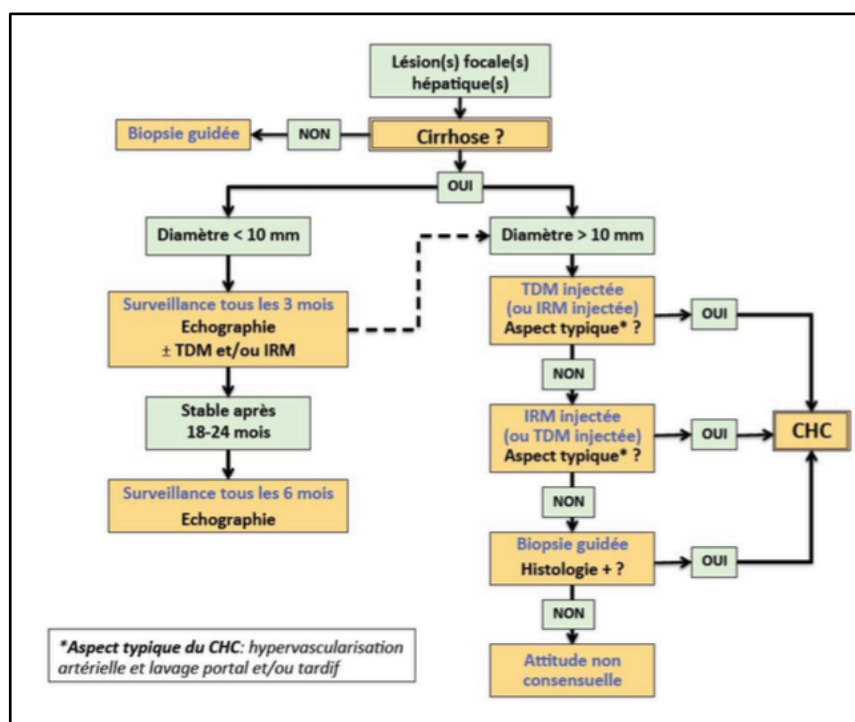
Lésion(s) focale(s) hépatique(s)

Cirrhose ?

NON

Biopsie guidée

OUI

Diamètre < 10 mm

Surveillance tous les 3 mois
Echographie
± TDM et/ou IRM

Stable après 18-24 mois

Surveillance tous les 6 mois
Echographie

Diamètre > 10 mm

TDM injectée (ou IRM injectée)
Aspect typique* ?

OUI

NON

IRM injectée (ou TDM injectée)
Aspect typique* ?

OUI

CHC

NON

Biopsie guidée
Histologie + ?

OUI

NON

Attitude non consensuelle

*Aspect typique du CHC: hypervascularisation artérielle et lavage portal et/ou tardif